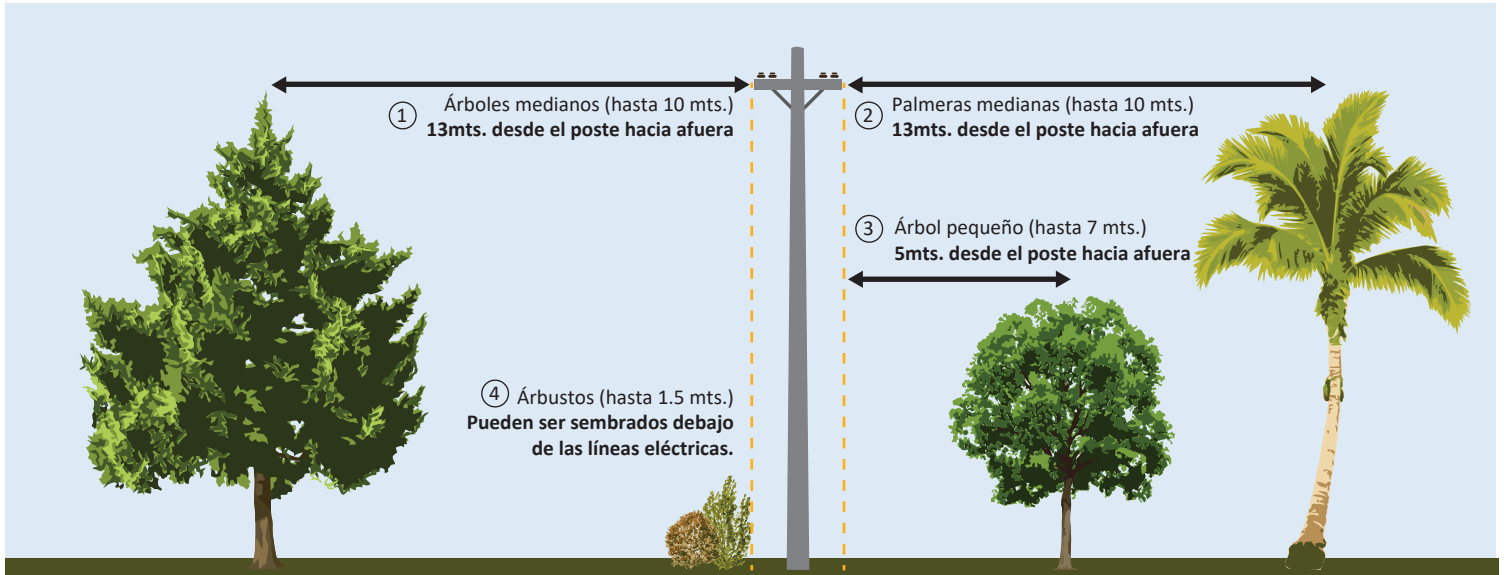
① Árboles medianos (hasta 10 mts.)
**13mts. desde el poste hacia afuera**

② Palmeras medianas (hasta 10 mts.)
**13mts. desde el poste hacia afuera**

③ Árbol pequeño (hasta 7 mts.)
**5mts. desde el poste hacia afuera**

④ Árbustos (hasta 1.5 mts.)
**Pueden ser sembrados debajo de las líneas eléctricas.**